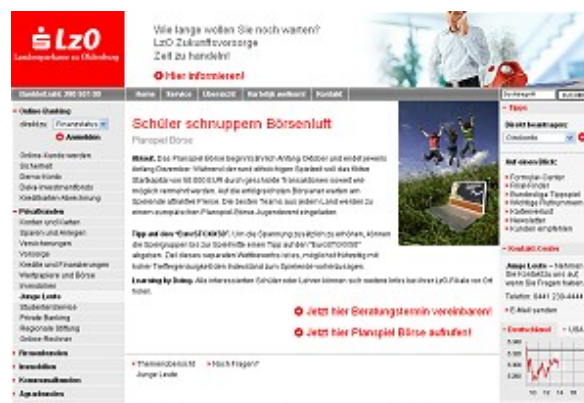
LzO
Landessparkasse zu Oldenburg

Wie lange wollen Sie noch warten?
LzO Zukunftsvorsorge
Zeit zu handeln!

Hier informieren!

Bankleitzahl: 280 501 00

Home | Service | Übersicht | Barrierefrei weiterwählen | Kontakt

Suchbegriff

Online-Banking
direkt zu: Finanzstatus
Anmelden

Online-Konto werden
Sicherheit
Demo-Konto
Daka-Investmentfonds
Kreditkarten-Abrechnung

Privatkunden
Konten und Karten
Sparen und Anlegen
Versicherungen
Vorsorge
Kredite und Finanzierungen
Wertpapiere und Börse
Immobilien
Junge Leute
Studentenservice
Private Banking
Regionale Stiftung
Online-Rechner

Firmenkunden
Immobilien
Kommunalkunden
Ägyptologie

Schüler schnuppern Börsenluft
Planspiel Börse

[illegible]

Tipp auf den "Euro STOXX 50". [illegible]

Learning by Doing. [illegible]

Jetzt hier Beratungstermin vereinbaren!
Jetzt hier Planspiel Börse aufrufen!

Themenübersicht
Noch Fragen?
Junge Leute

Tipps
Direkt beantragen:
Girokonto

Auf einen Blick:
Formular-Center
Filial-Finder
Bundesliga-Tippspiel
Wichtige Rufnummern
Kartenverlust
Newsletter
Kunden empfehlen

Kontakt-Center
Junge Leute – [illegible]
Telefon: 0441 230-4444
E-Mail senden

Deutschland USA